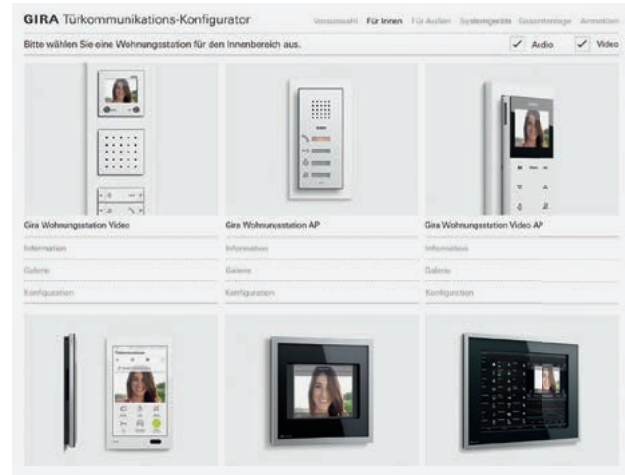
GIRA Türkommunikations-Konfigurator

Vorauswahl Für Innen Für Außen Systemgeräte Gesamtanlage Anmelden

Bitte wählen Sie eine Wohnungsstation für den Innenbereich aus.

Audio Video

Gira Wohnungsstation Video
Information
Galerie
Konfiguration

Gira Wohnungsstation AP
Information
Galerie
Konfiguration

Gira Wohnungsstation Video AP
Information
Galerie
Konfiguration